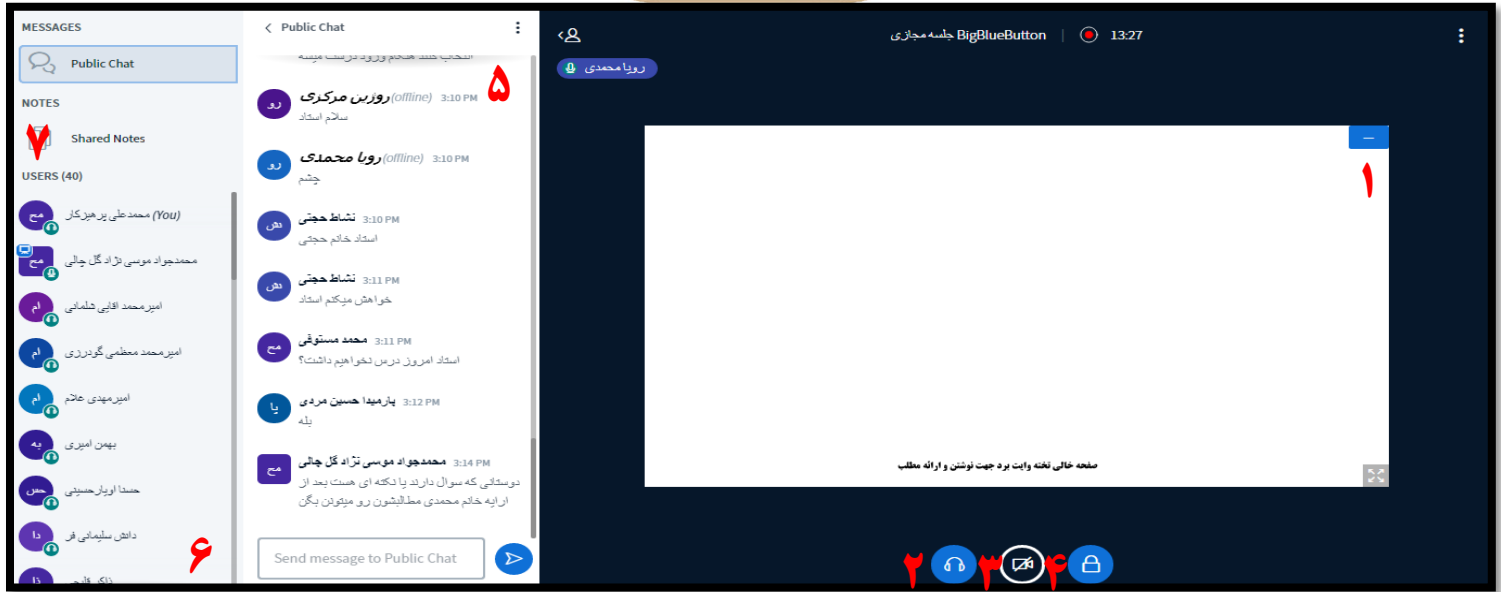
MESSAGES

Public Chat

NOTES

Shared Notes

۷

USERS (40)

مع محمدعلی پرهیزکار (You)

مع محمدجواد موسی نژاد گل چالی

ام امیرمحمد اقایی شلمانی

ام امیرمحمد معظمی گودرزی

ام امیرمهدی علام

به بهمن امیری

حس حسنا اویارحسینی

دا دانش سلیمانی فر

۶

ذا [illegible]

< Public Chat

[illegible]

۵

رو روژین مرکزی (offline) 3:10 PM
سلام استاد

رو رویا محمدی (offline) 3:10 PM
چشم

نش نشاط حجتی 3:10 PM
استاد خانم حجتی

نش نشاط حجتی 3:11 PM
خواهش میکنم استاد

مح محمد مستوفی 3:11 PM
استاد امروز درس نخواهیم داشت؟

یا یارمیدا حسین مردی 3:12 PM
بله

مع محمدجواد موسی نژاد گل چالی 3:14 PM
دوستانی که سوال دارند یا نکته ای هست بعد از ارایه خانم محمدی مطالبشون رو میتونن بگن

Send message to Public Chat

جلسه مجازی BigBlueButton | 13:27

رویا محمدی

۱

صفحه خالی تخته وایت برد جهت نوشتن و ارائه مطلب

۲ ۳ ۴